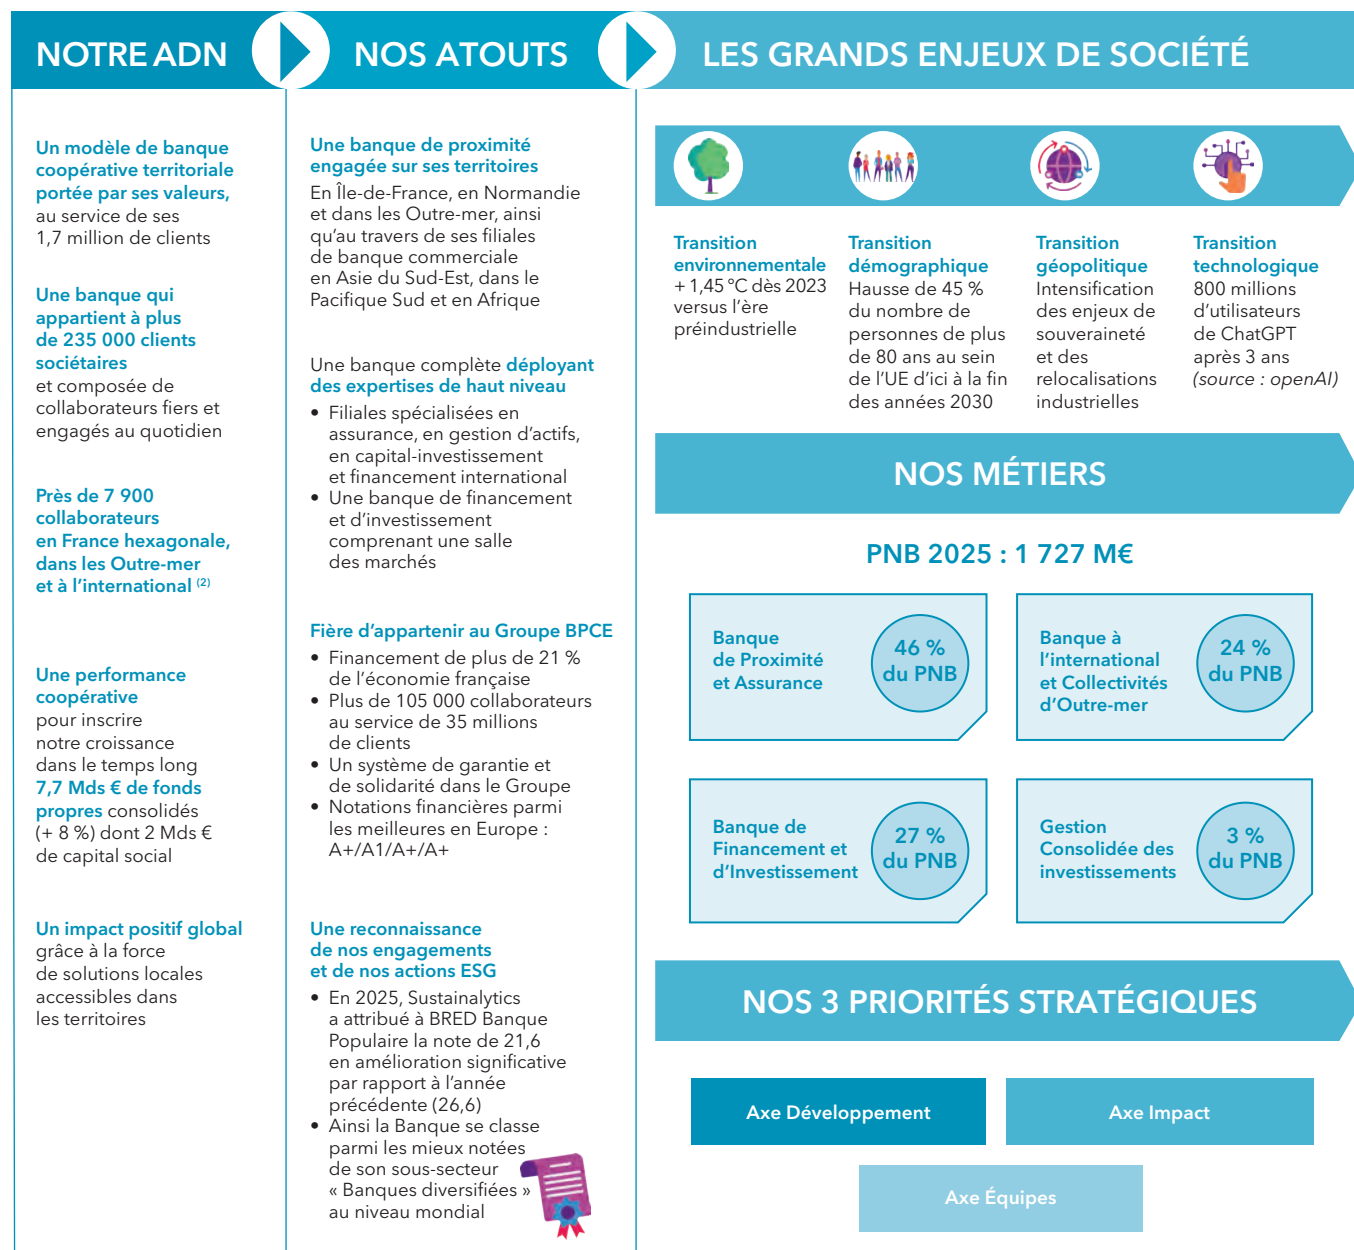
NOTRE ADN

NOS ATOUTS

LES GRANDS ENJEUX DE SOCIÉTÉ

Un modèle de banque coopérative territoriale portée par ses valeurs, au service de ses 1,7 million de clients

Une banque qui appartient à plus de 235 000 clients sociétaires et composée de collaborateurs fiers et engagés au quotidien

Près de 7 900 collaborateurs en France hexagonale, dans les Outre-mer et à l'international $^{(2)}$

Une performance coopérative pour inscrire notre croissance dans le temps long 7,7 Mds € de fonds propres consolidés (+ 8 %) dont 2 Mds € de capital social

Un impact positif global grâce à la force de solutions locales accessibles dans les territoires

Une banque de proximité engagée sur ses territoires
En Île-de-France, en Normandie et dans les Outre-mer, ainsi qu'au travers de ses filiales de banque commerciale en Asie du Sud-Est, dans le Pacifique Sud et en Afrique

Une banque complète déployant des expertises de haut niveau
• Filiales spécialisées en assurance, en gestion d'actifs, en capital-investissement et financement international
• Une banque de financement et d'investissement comprenant une salle des marchés

Fière d'appartenir au Groupe BPCE
• Financement de plus de 21 % de l'économie française
• Plus de 105 000 collaborateurs au service de 35 millions de clients
• Un système de garantie et de solidarité dans le Groupe
• Notations financières parmi les meilleures en Europe : A+/A1/A+/A+

Une reconnaissance de nos engagements et de nos actions ESG
• En 2025, Sustainalytics a attribué à BRED Banque Populaire la note de 21,6 en amélioration significative par rapport à l'année précédente (26,6)
• Ainsi la Banque se classe parmi les mieux notées de son sous-secteur « Banques diversifiées » au niveau mondial

Transition environnementale
+ 1,45 °C dès 2023 versus l'ère préindustrielle

Transition démographique
Hausse de 45 % du nombre de personnes de plus de 80 ans au sein de l'UE d'ici à la fin des années 2030

Transition géopolitique
Intensification des enjeux de souveraineté et des relocalisations industrielles

Transition technologique
800 millions d'utilisateurs de ChatGPT après 3 ans (source : openAI)

NOS MÉTIERS

PNB 2025 : 1 727 M€

Banque de Proximité et Assurance
46 % du PNB

Banque à l'international et Collectivités d'Outre-mer
24 % du PNB

Banque de Financement et d'Investissement
27 % du PNB

Gestion Consolidée des investissements
3 % du PNB

NOS 3 PRIORITÉS STRATÉGIQUES

Axe Développement

Axe Impact

Axe Équipes